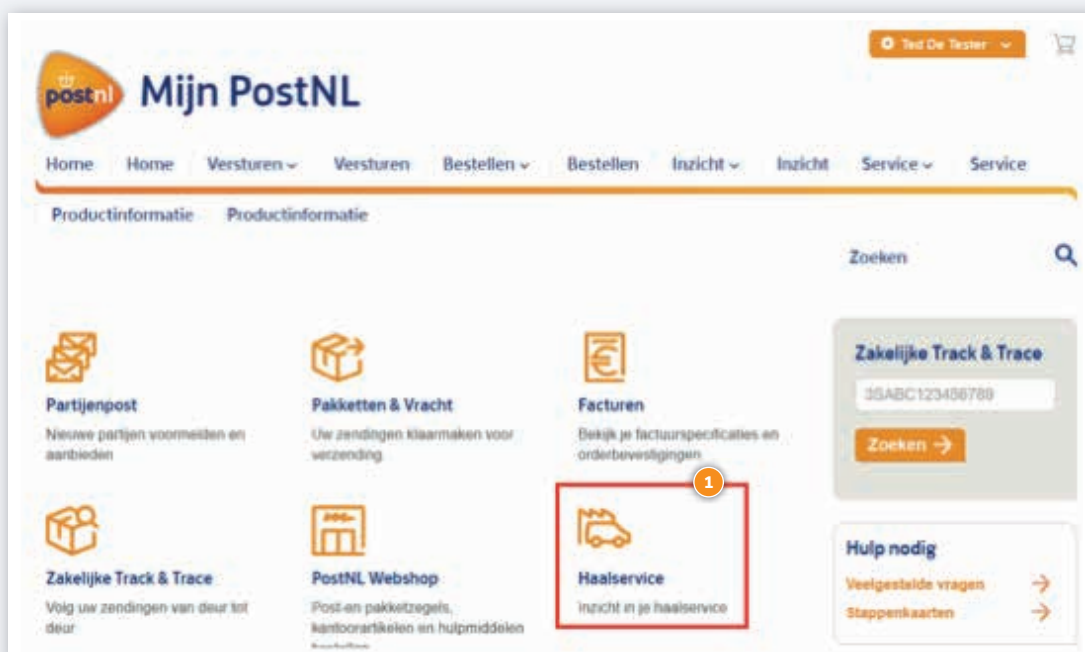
Ted De Tester

postnl Mijn PostNL

Home Home Versturen Versturen Bestellen Bestellen Inzicht Inzicht Service Service

Productinformatie Productinformatie

Zoeken

Partijenpost
Nieuwe partijen voormelden en aanbieden

Pakketten & Vracht
Uw zendingen klaarmaken voor verzending

Facturen
Bekijk je factuurspecificaties en orderbevestigingen

Zakelijke Track & Trace
3SABC123456789
Zoeken →

1

Zakelijke Track & Trace
Volg uw zendingen van deur tot deur

PostNL Webshop
Post-en pakketzegels, kantoorartikelen en hulpmiddelen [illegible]

Haalservice
Inzicht in je haalservice

Hulp nodig
Veelgestelde vragen →
Stappenkaarten →